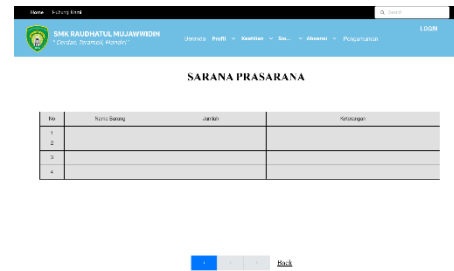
Home Kontak Kami

Search

SMK RAUDHATUL MUJAWWIDIN
" Cerdas, Terampil, Mandiri "

Beranda Profil Kesiswaan Gu... Akademi Pengumuman

LOGIN

SARANA PRASARANA

| No | Nama Barang | Jumlah | Keterangan |
|---|---|---|---|
| 1 | | | |
| 2 | | | |
| 3 | | | |
| 4 | | | |

Back